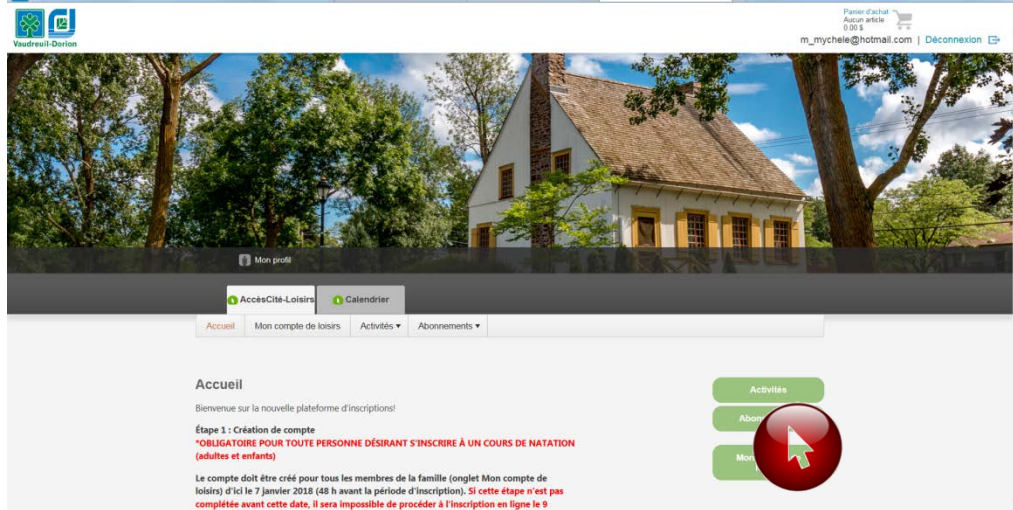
Vaudreuil-Dorion

Panier d'achat
Aucun article
0.00 $

m_mychele@hotmail.com | Déconnexion

Mon profil

AccèsCité-Loisirs

Calendrier

Accueil | Mon compte de loisirs | Activités ▾ | Abonnements ▾

Accueil

Bienvenue sur la nouvelle plateforme d'inscriptions!

Étape 1 : Création de compte
*OBLIGATOIRE POUR TOUTE PERSONNE DÉSIRANT S'INSCRIRE À UN COURS DE NATATION (adultes et enfants)

Le compte doit être créé pour tous les membres de la famille (onglet Mon compte de loisirs) d'ici le 7 janvier 2018 (48 h avant la période d'inscription). Si cette étape n'est pas complétée avant cette date, il sera impossible de procéder à l'inscription en ligne le 9

Activités

Abon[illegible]

Mon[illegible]